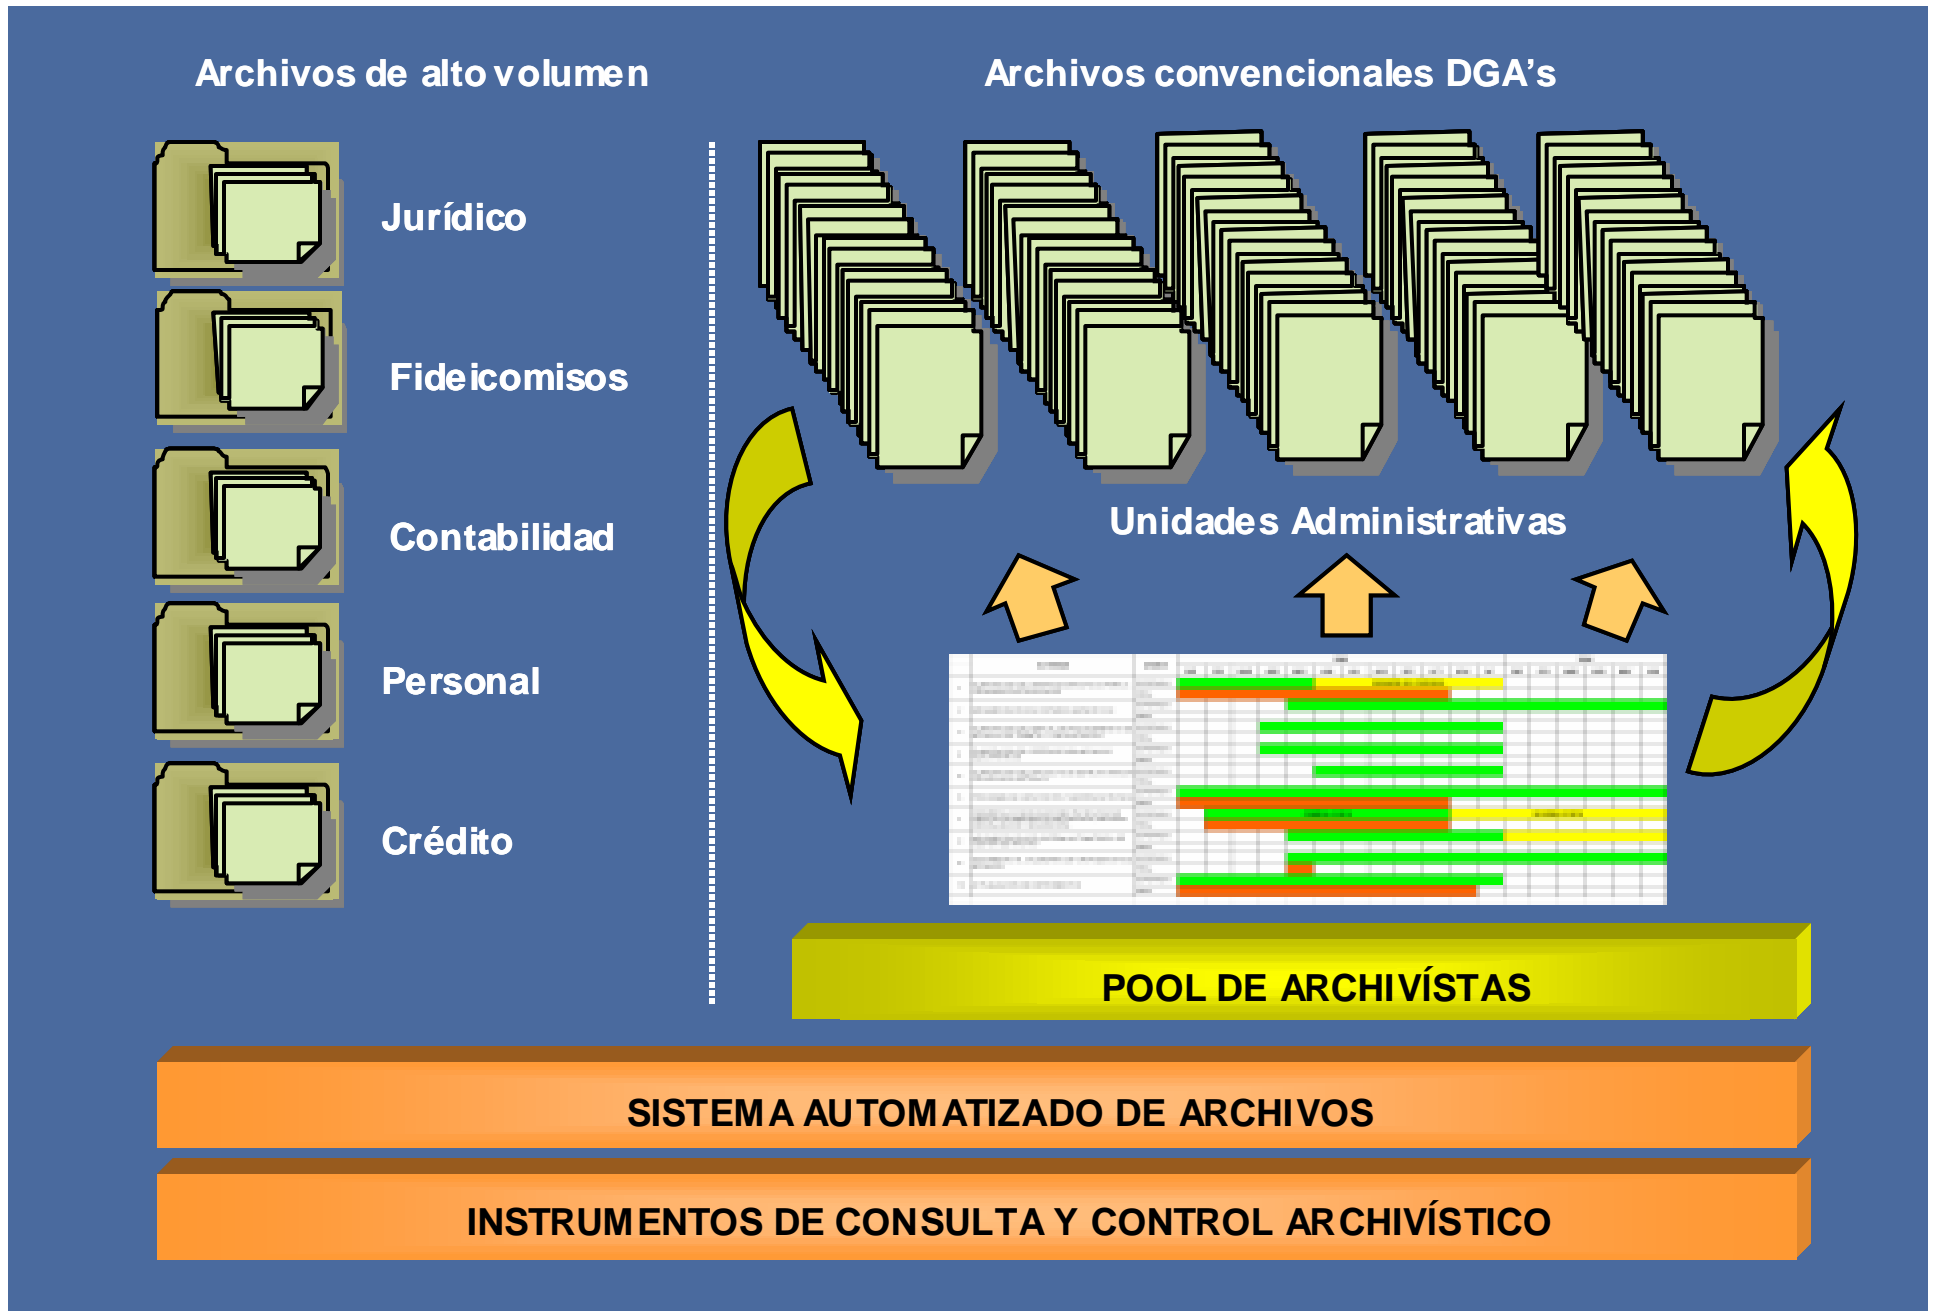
Archivos de alto volumen

Jurídico

Fideicomisos

Contabilidad

Personal

Crédito

Archivos convencionales DGA's

Unidades Administrativas

POOL DE ARCHIVÍSTAS

SISTEMA AUTOMATIZADO DE ARCHIVOS

INSTRUMENTOS DE CONSULTA Y CONTROL ARCHIVÍSTICO